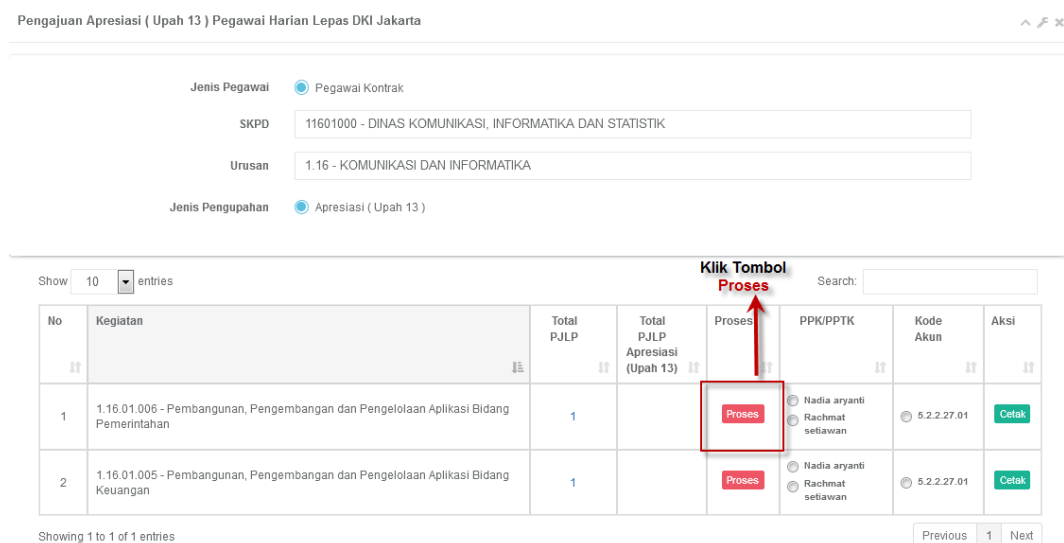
Pengajuan Apresiasi ( Upah 13 ) Pegawai Harian Lepas DKI Jakarta

Jenis Pegawai Pegawai Kontrak

SKPD 11601000 - DINAS KOMUNIKASI, INFORMATIKA DAN STATISTIK

Urusan 1.16 - KOMUNIKASI DAN INFORMATIKA

Jenis Pengupahan Apresiasi ( Upah 13 )

Show 10 entries

Klik Tombol Proses

Search:

| No | Kegiatan | Total PJLP | Total PJLP Apresiasi (Upah 13) | Proses | PPK/PPTK | Kode Akun | Aksi |
|---|---|---|---|---|---|---|---|
| 1 | 1.16.01.006 - Pembangunan, Pengembangan dan Pengelolaan Aplikasi Bidang Pemerintahan | 1 | | Proses | Nadia aryanti Rachmat setiawan | 5.2.2.27.01 | Cetak |
| 2 | 1.16.01.005 - Pembangunan, Pengembangan dan Pengelolaan Aplikasi Bidang Keuangan | 1 | | Proses | Nadia aryanti Rachmat setiawan | 5.2.2.27.01 | Cetak |

Showing 1 to 1 of 1 entries

Previous 1 Next